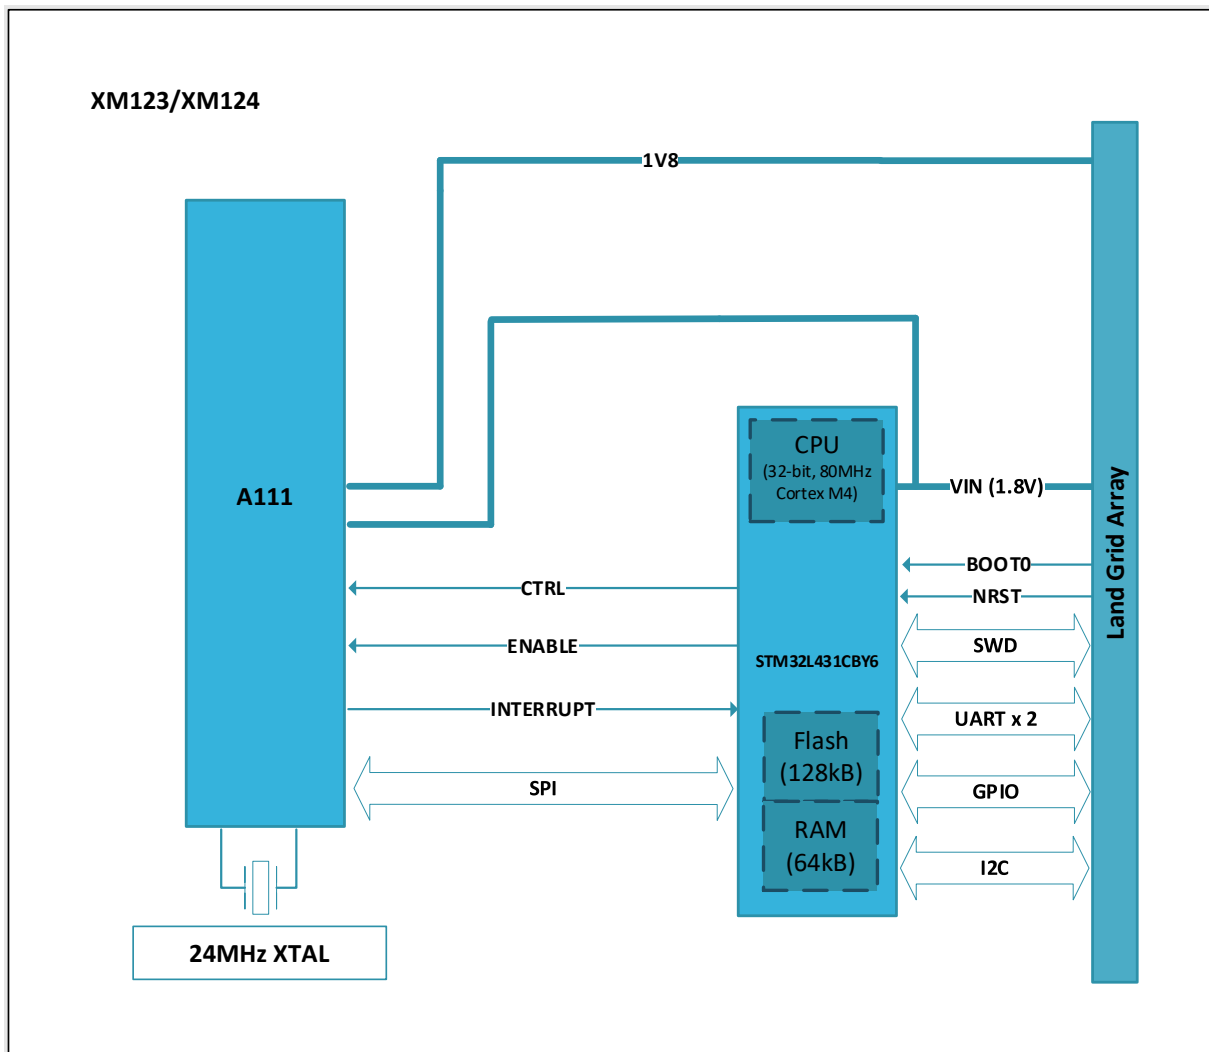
XM123/XM124

1V8

A111

CPU
(32-bit, 80MHz
Cortex M4)

VIN (1.8V)

Land Grid Array

BOOT0

NRST

CTRL

ENABLE

SWD

STM32L431CBY6

INTERRUPT

UART x 2

Flash
(128kB)

SPI

GPIO

RAM
(64kB)

I2C

24MHz XTAL